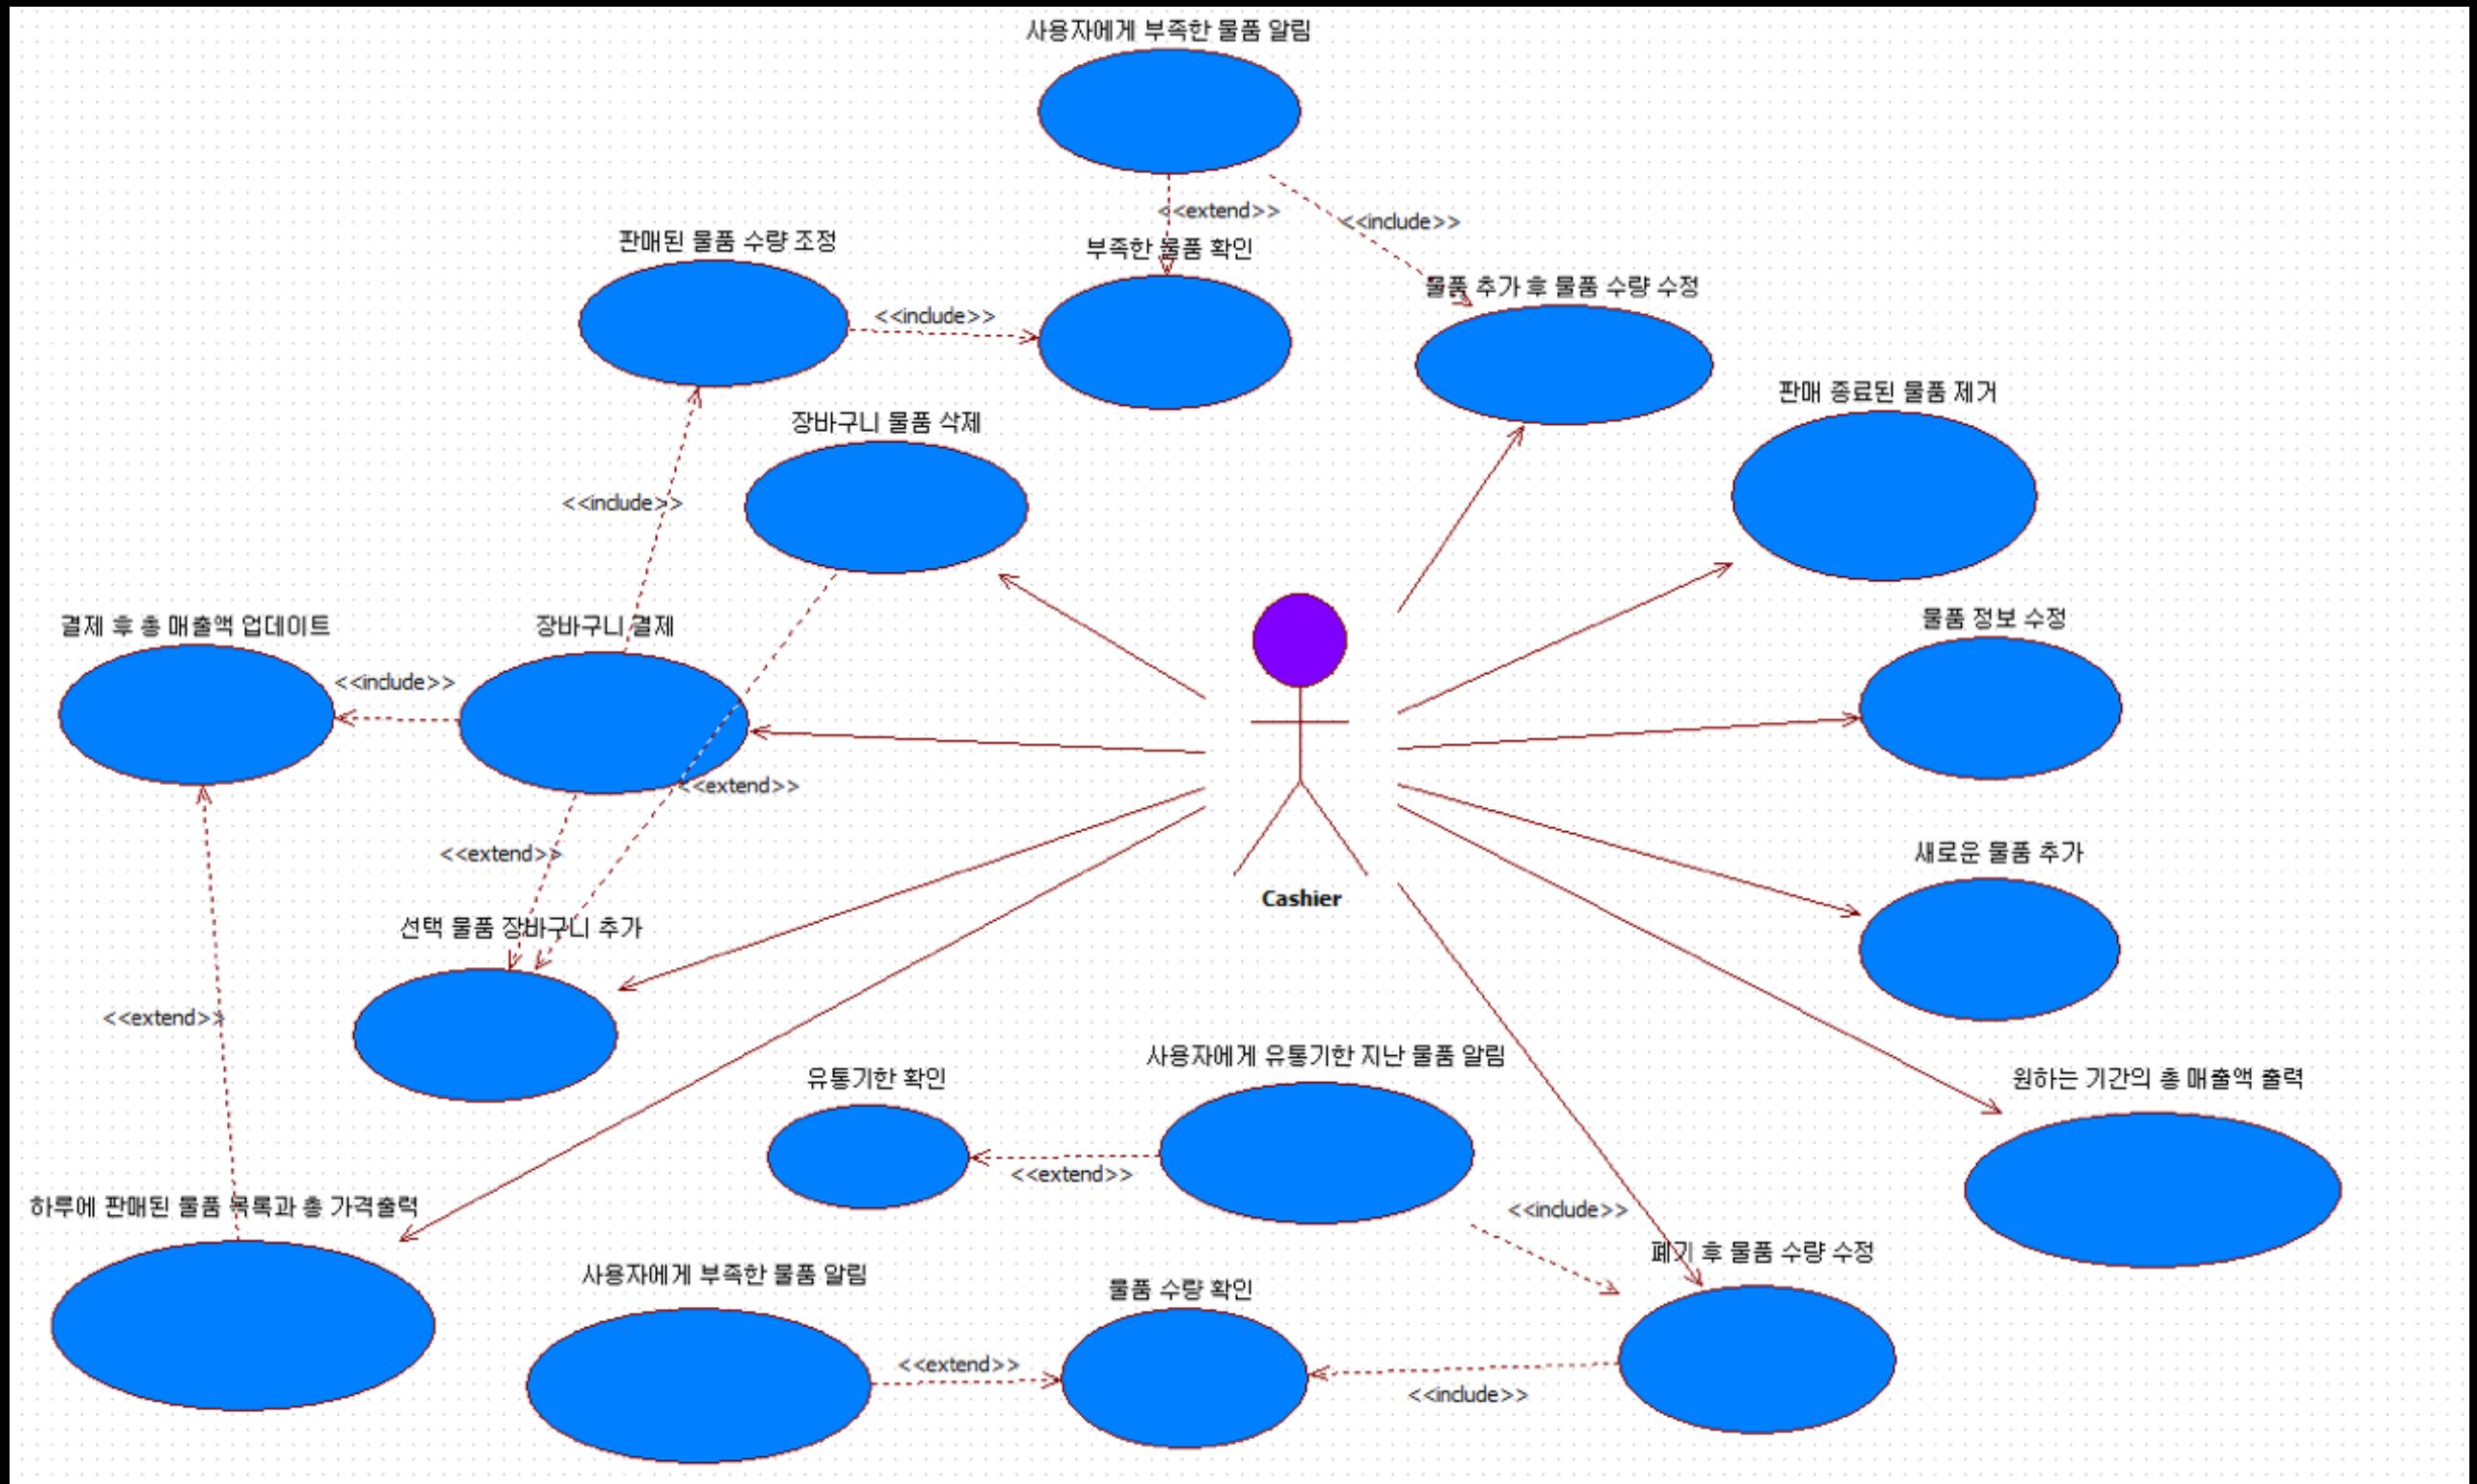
사용자에게 부족한 물품 알림

<<extend>>

<<include>>

판매된 물품 수량 조정

<<include>>

부족한 물품 확인

물품 추가 후 물품 수량 수정

판매 종료된 물품 제거

장바구니 물품 삭제

<<include>>

결제 후 총 매출액 업데이트

장바구니 결제

<<include>>

물품 정보 수정

<<extend>>

<<extend>>

Cashier

새로운 물품 추가

선택 물품 장바구니 추가

<<extend>>

사용자에게 유통기한 지난 물품 알림

유통기한 확인

원하는 기간의 총 매출액 출력

<<extend>>

<<include>>

하루에 판매된 물품 목록과 총 가격출력

폐기 후 물품 수량 수정

사용자에게 부족한 물품 알림

물품 수량 확인

<<extend>>

<<include>>